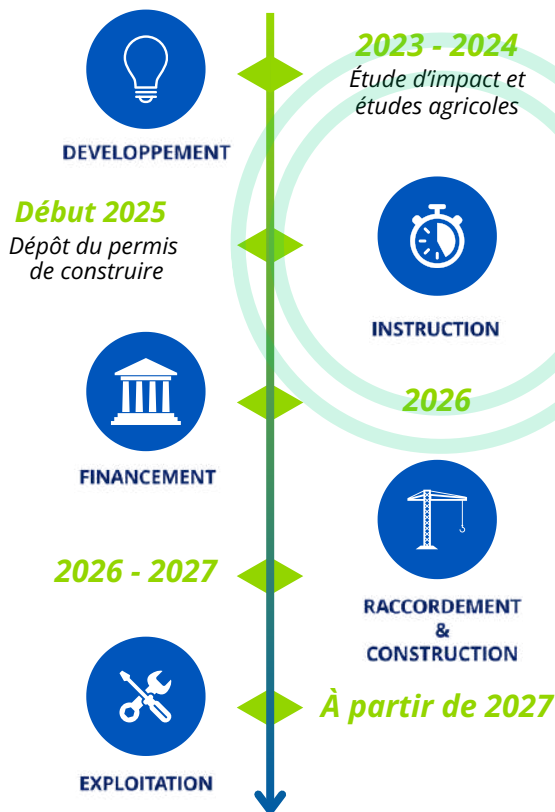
DEVELOPPEMENT

2023 - 2024
Étude d'impact et études agricoles

Début 2025
Dépôt du permis de construire

INSTRUCTION

FINANCEMENT

2026

2026 - 2027

RACCORDEMENT & CONSTRUCTION

EXPLOITATION

À partir de 2027